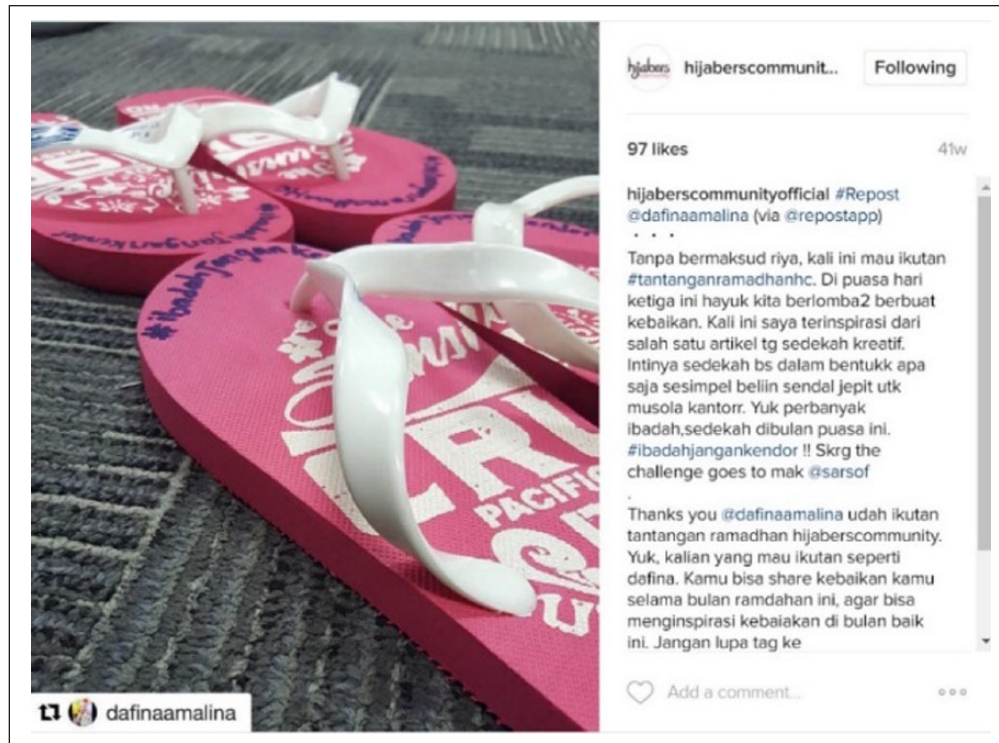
hijabers hijaberscommunit... Following

97 likes 41w

hijaberscommunityofficial #Repost @dafinaamalina (via @repostapp)
・・・
Tanpa bermaksud riya, kali ini mau ikutan #tantanganramadhanhc. Di puasa hari ketiga ini hayuk kita berlomba2 berbuat kebaikan. Kali ini saya terinspirasi dari salah satu artikel tg sedekah kreatif. Intinya sedekah bs dalam bentukk apa saja sesimpel beliin sendal jepit utk musola kantorr. Yuk perbanyak ibadah,sedekah dibulan puasa ini. #ibadahjangankendor !! Skrg the challenge goes to mak @sarsof
.
Thanks you @dafinaamalina udah ikutan tantangan ramadhan hijaberscommunity. Yuk, kalian yang mau ikutan seperti dafina. Kamu bisa share kebaikan kamu selama bulan ramdahan ini, agar bisa menginspirasi kebaiakan di bulan baik ini. Jangan lupa tag ke

Add a comment...

dafinaamalina

#ibadahjangankendor